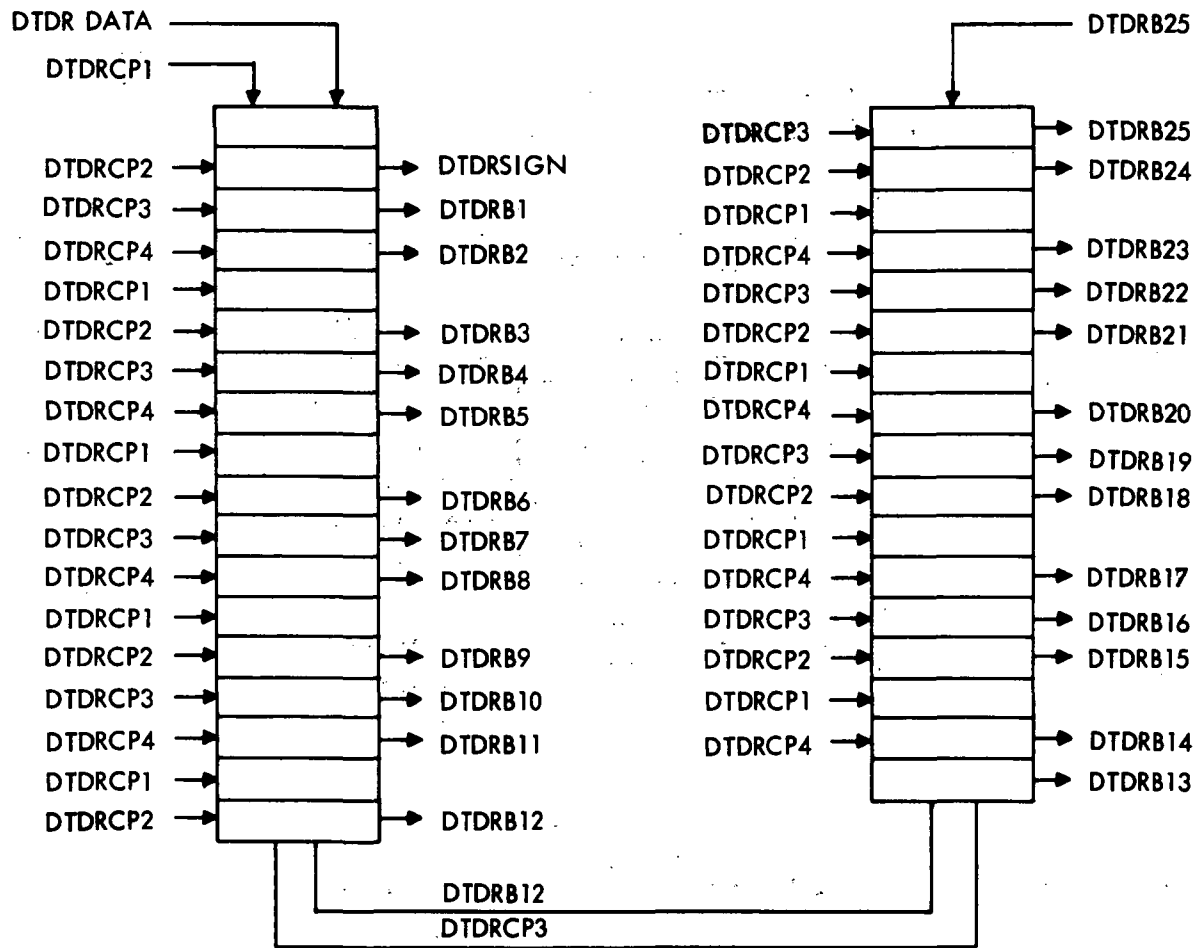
DTDR DATA
DTDRCP1
DTDRCP2
DTDRSIGN
DTDRCP3
DTDRB1
DTDRCP4
DTDRB2
DTDRCP1
DTDRCP2
DTDRB3
DTDRCP3
DTDRB4
DTDRCP4
DTDRB5
DTDRCP1
DTDRCP2
DTDRB6
DTDRCP3
DTDRB7
DTDRCP4
DTDRB8
DTDRCP1
DTDRCP2
DTDRB9
DTDRCP3
DTDRB10
DTDRCP4
DTDRB11
DTDRCP1
DTDRCP2
DTDRB12
DTDRB12
DTDRCP3

DTDRB25
DTDRCP3
DTDRB25
DTDRCP2
DTDRB24
DTDRCP1
DTDRCP4
DTDRB23
DTDRCP3
DTDRB22
DTDRCP2
DTDRB21
DTDRCP1
DTDRCP4
DTDRB20
DTDRCP3
DTDRB19
DTDRCP2
DTDRB18
DTDRCP1
DTDRCP4
DTDRB17
DTDRCP3
DTDRB16
DTDRCP2
DTDRB15
DTDRCP1
DTDRCP4
DTDRB14
DTDRB13